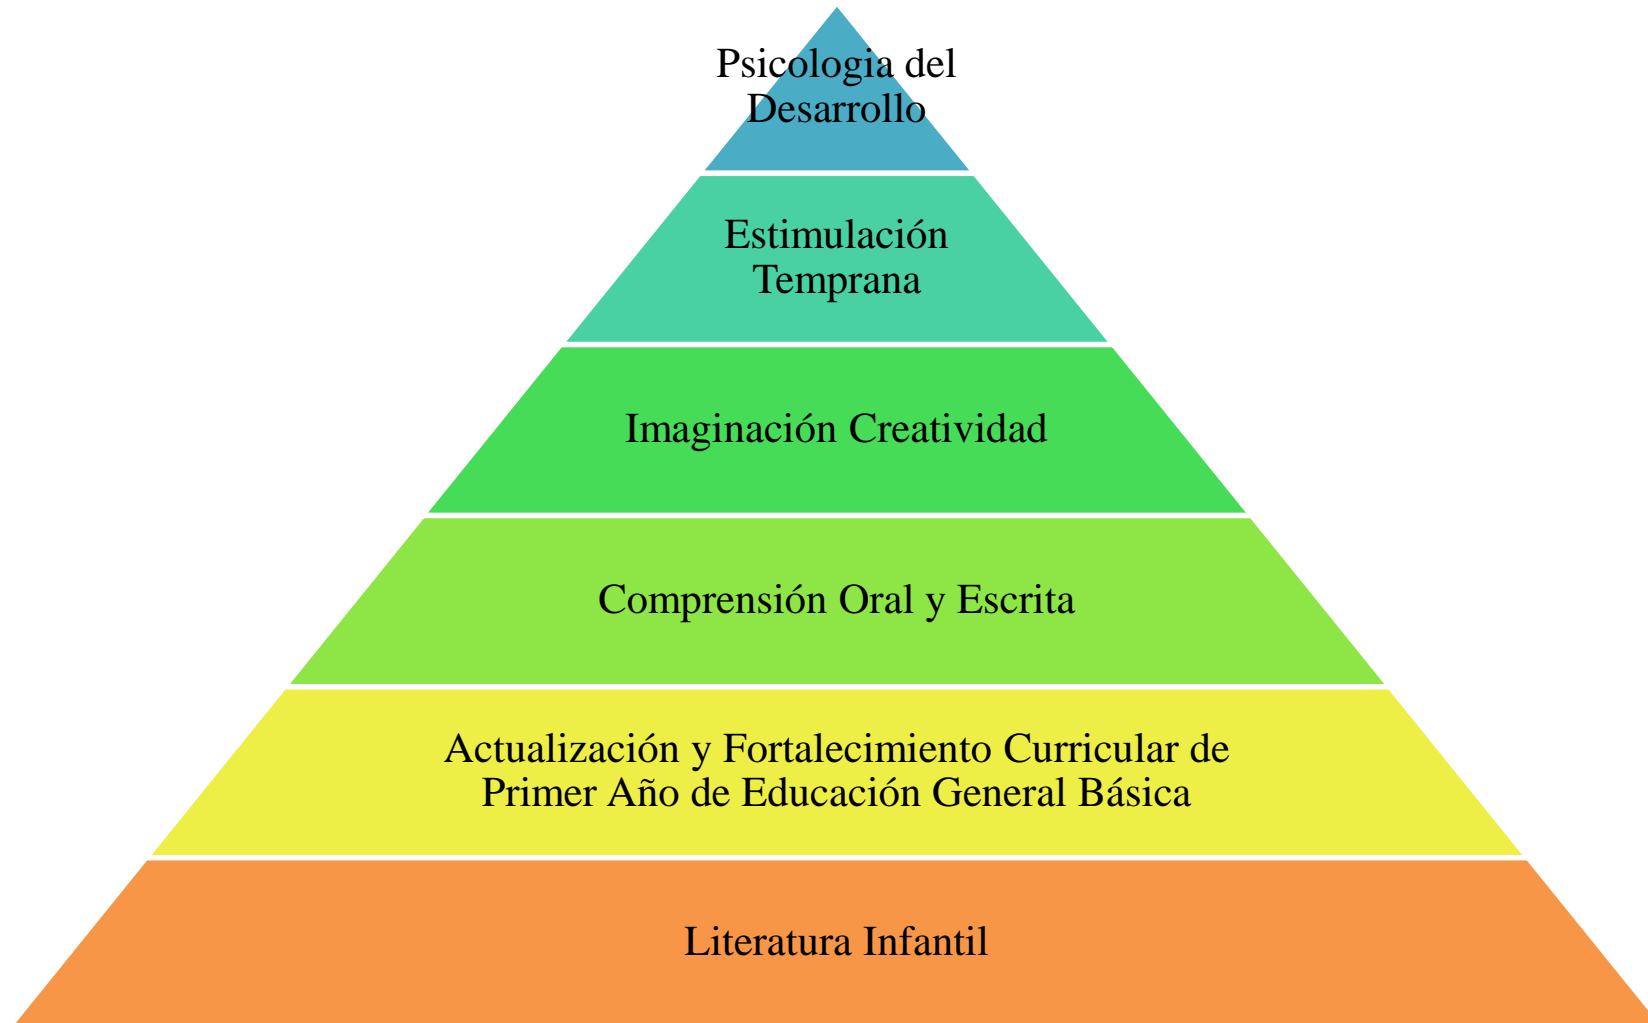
Psicologia del Desarrollo

Estimulación Temprana

Imaginación Creatividad

Comprensión Oral y Escrita

Actualización y Fortalecimiento Curricular de Primer Año de Educación General Básica

Literatura Infantil